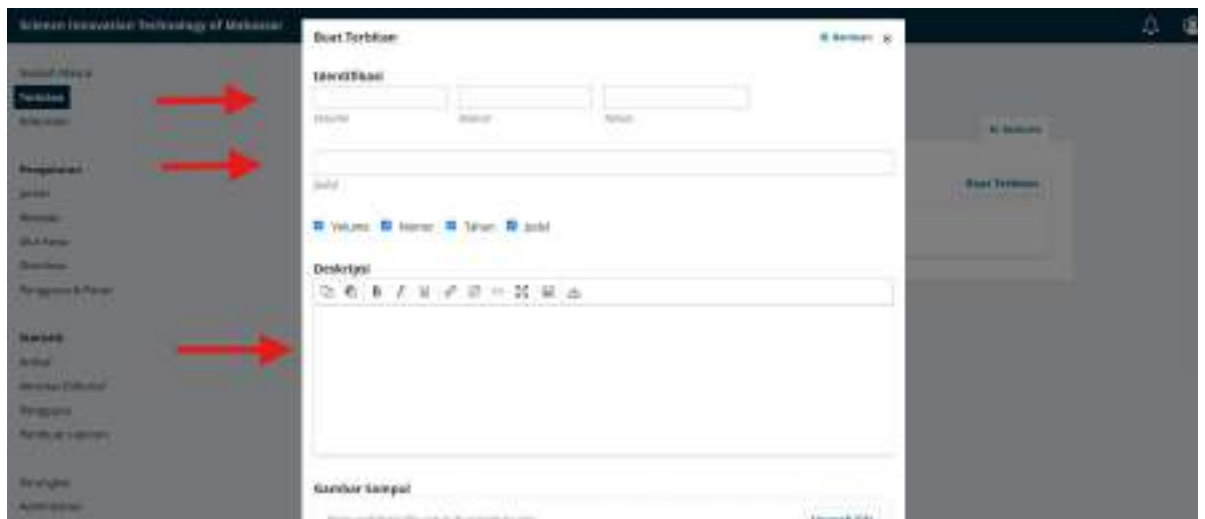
Science Innovation Technology of Makassar

Naskah Masuk
Terbitan
Arsip

Pengaturan
Jurnal
Website
Alur Kerja
Distribusi
Pengguna & Peran

Statistik
Artikel
Aktivitas Editorial
Pengguna
Pembuat Laporan

Perangkat
Administrasi

Buat Terbitan
Bantuan ×

Identifikasi

Volume
Nomor
Tahun

Judul

Volume Nomor Tahun Judul

Deskripsi

Gambar Sampul

Unggah File

Bantuan

Buat Terbitan